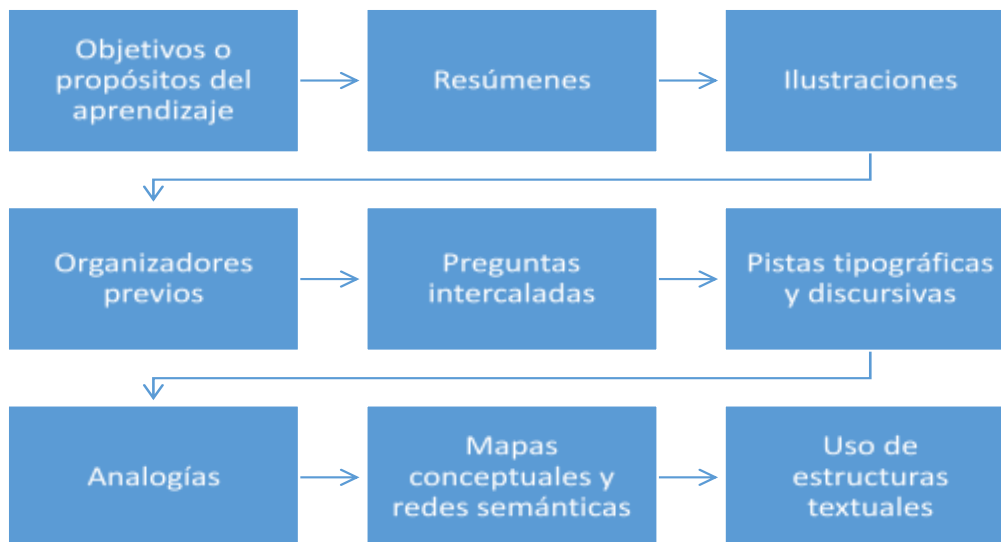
Objetivos o propósitos del aprendizaje

Resúmenes

Ilustraciones

Organizadores previos

Preguntas intercaladas

Pistas tipográficas y discursivas

Analogías

Mapas conceptuales y redes semánticas

Uso de estructuras textuales